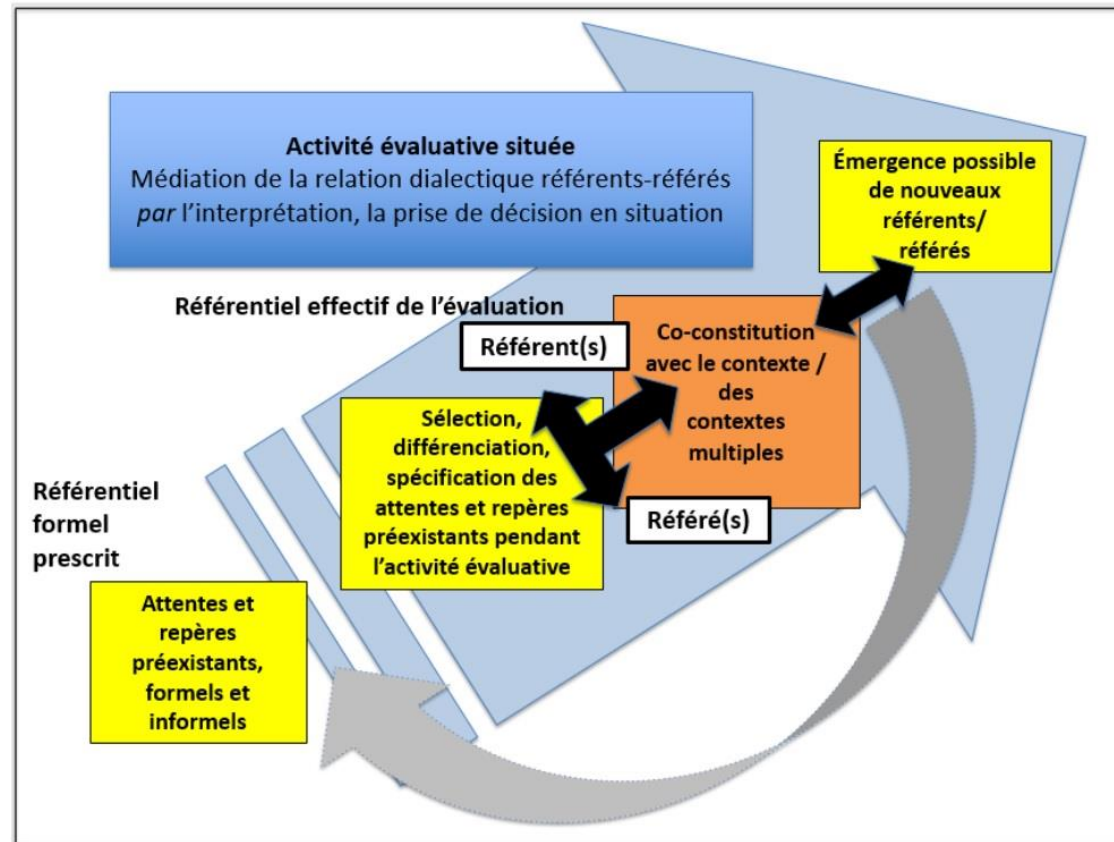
**Activité évaluative située**
Médiation de la relation dialectique référents-référés *par* l'interprétation, la prise de décision en situation

Émergence possible de nouveaux référents/ référés

Référentiel effectif de l'évaluation

Référent(s)

Co-constitution avec le contexte / des contextes multiples

Sélection, différenciation, spécification des attentes et repères préexistants pendant l'activité évaluative

Référé(s)

Référentiel formel prescrit

Attentes et repères préexistants, formels et informels